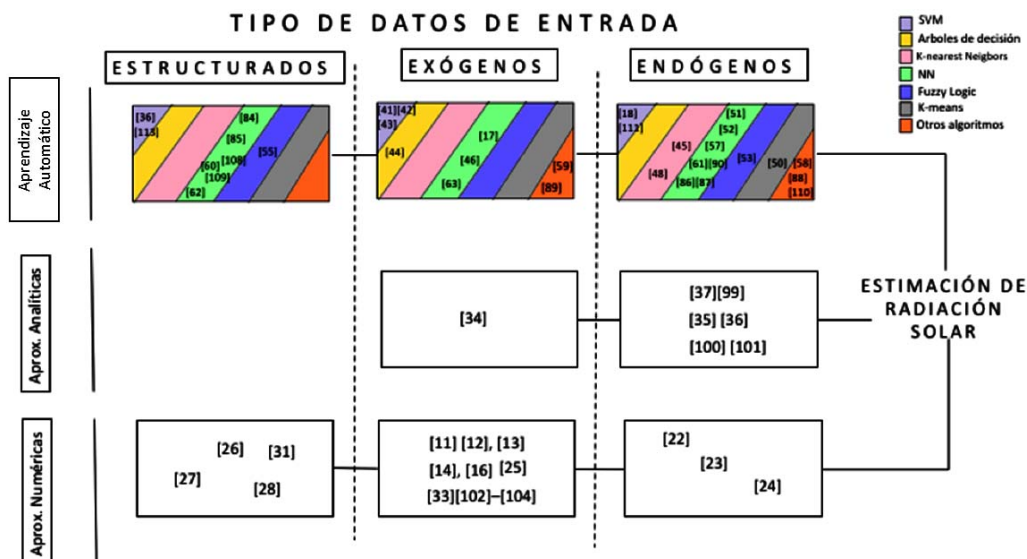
TIPO DE DATOS DE ENTRADA

SVM
Arboles de decisión
K-nearest Neigbors
NN
Fuzzy Logic
K-means
Otros algoritmos

ESTRUCTURADOS

EXÓGENOS

ENDÓGENOS

Aprendizaje Automático

[36] [111] [84] [85] [55] [60] [108] [109] [62]

[41][42] [43] [44] [17] [46] [63] [59] [89]

[18] [112] [51] [52] [45] [57] [61][90] [53] [50] [58] [48] [86][87] [88] [110]

ESTIMACIÓN DE RADIACIÓN SOLAR

Aprox. Analíticas

[34]

[37][99]
[35] [36]
[100] [101]

Aprox. Numéricas

[26] [31]
[27] [28]

[11] [12], [13]
[14], [16] [25]
[33][102]–[104]

[22]
[23]
[24]